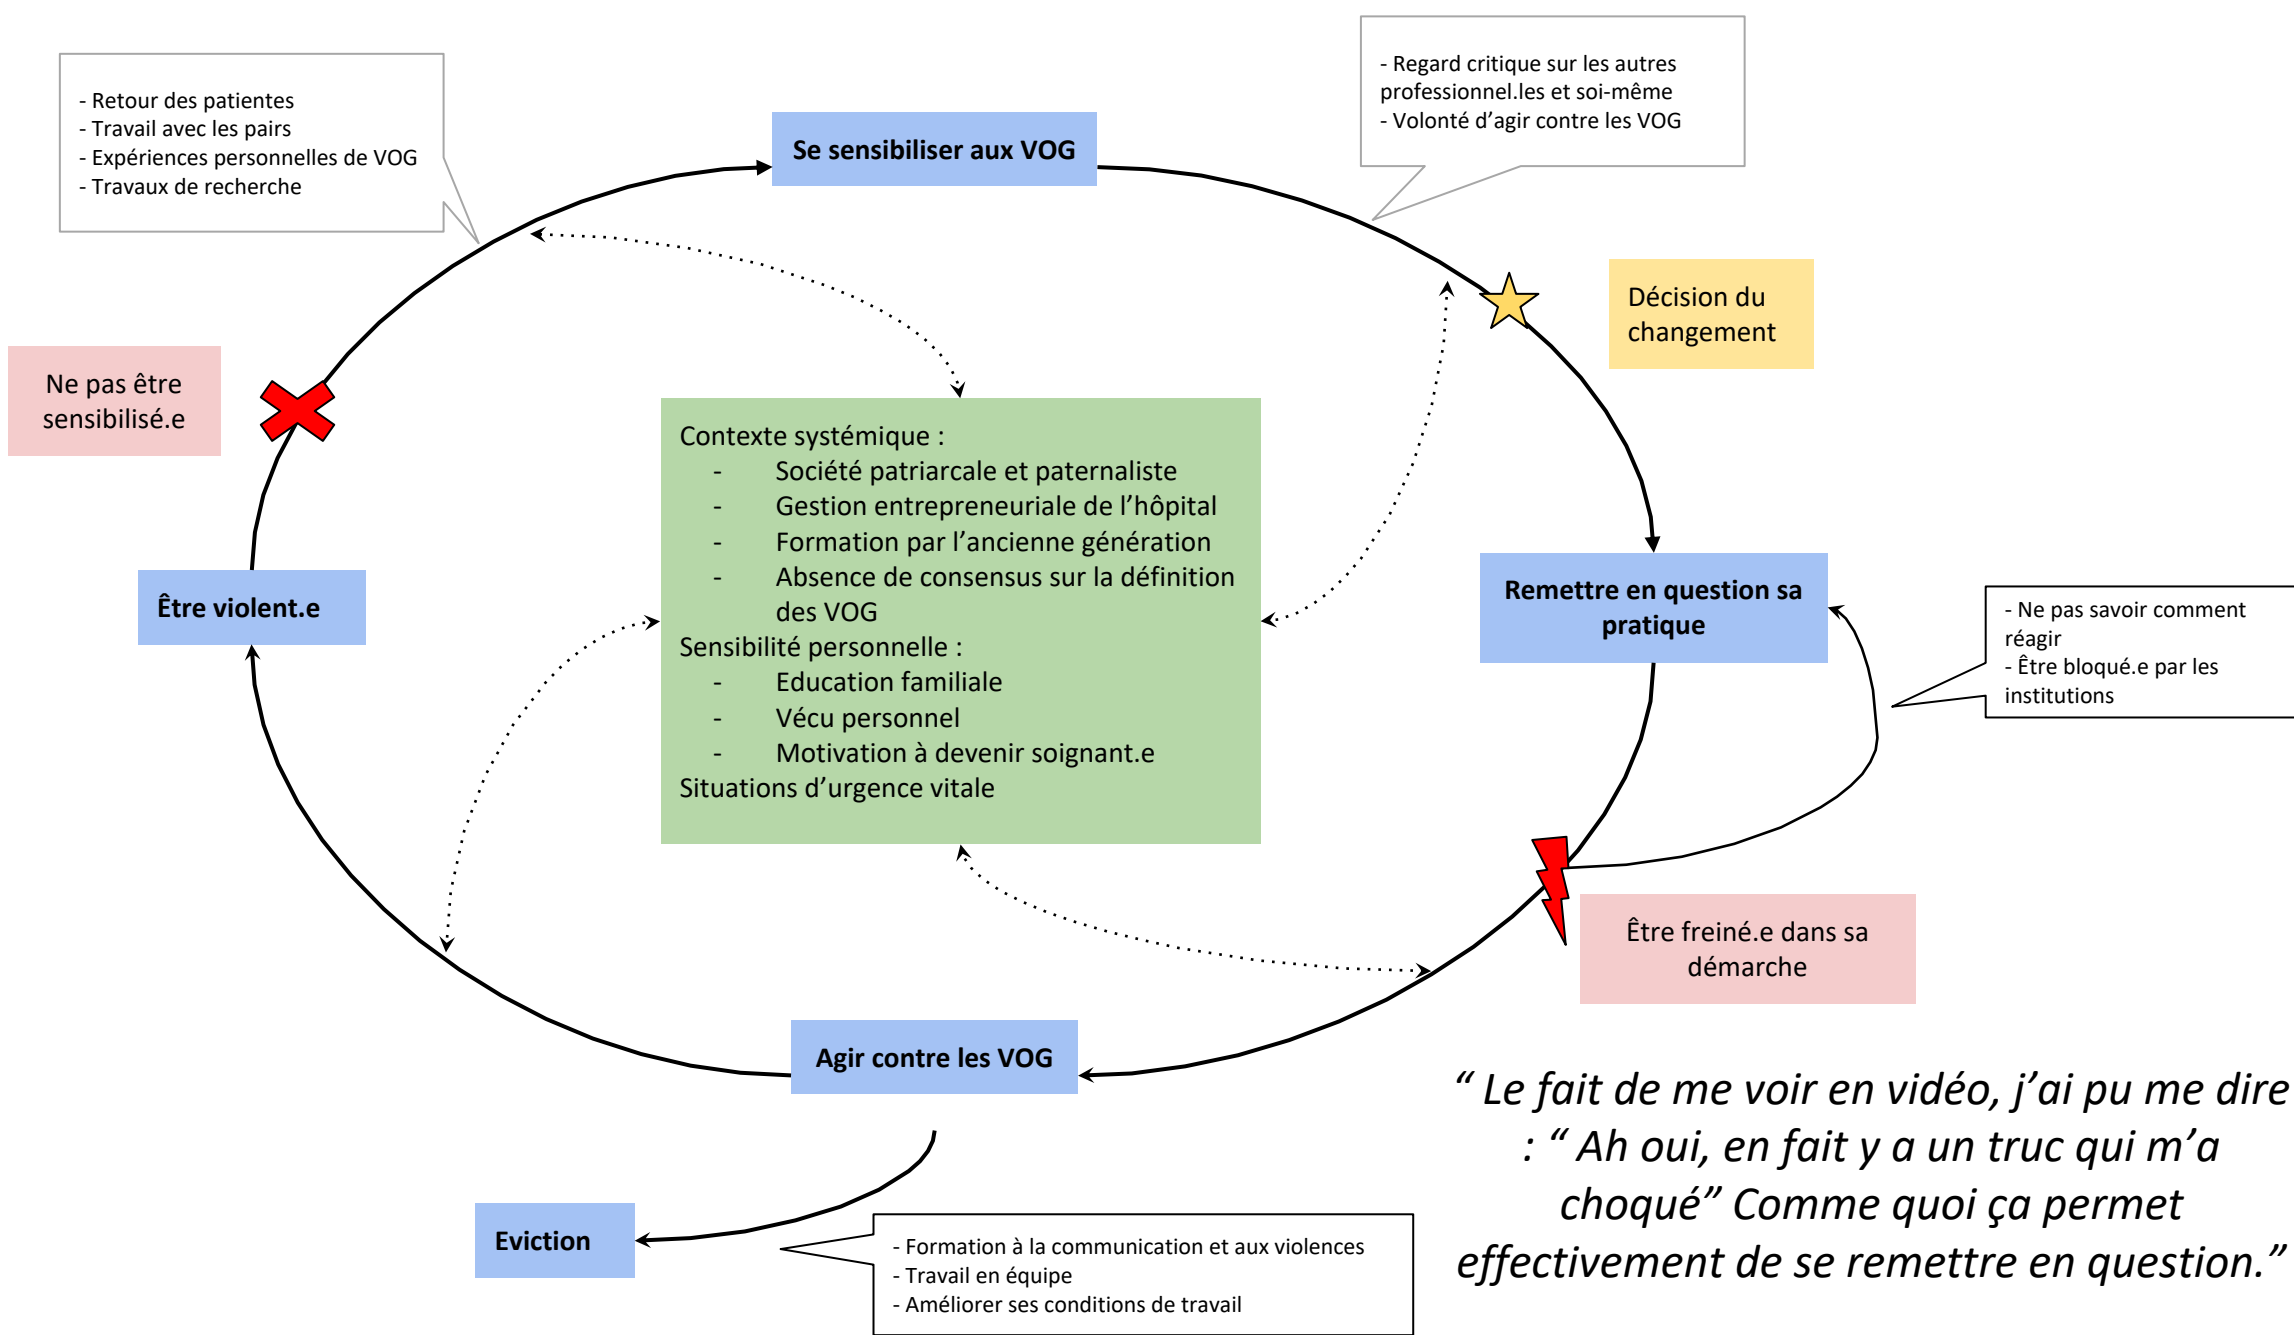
- Retour des patientes
- Travail avec les pairs
- Expériences personnelles de VOG
- Travaux de recherche

Se sensibiliser aux VOG

- Regard critique sur les autres professionnel.les et soi-même
- Volonté d'agir contre les VOG

Décision du changement

Ne pas être sensibilisé.e

Contexte systémique :
- Société patriarcale et paternaliste
- Gestion entrepreneuriale de l'hôpital
- Formation par l'ancienne génération
- Absence de consensus sur la définition des VOG
Sensibilité personnelle :
- Education familiale
- Vécu personnel
- Motivation à devenir soignant.e
Situations d'urgence vitale

Être violent.e

Remettre en question sa pratique

- Ne pas savoir comment réagir
- Être bloqué.e par les institutions

Être freiné.e dans sa démarche

Agir contre les VOG

" Le fait de me voir en vidéo, j'ai pu me dire : " Ah oui, en fait y a un truc qui m'a choqué" Comme quoi ça permet effectivement de se remettre en question."

Eviction

- Formation à la communication et aux violences
- Travail en équipe
- Améliorer ses conditions de travail